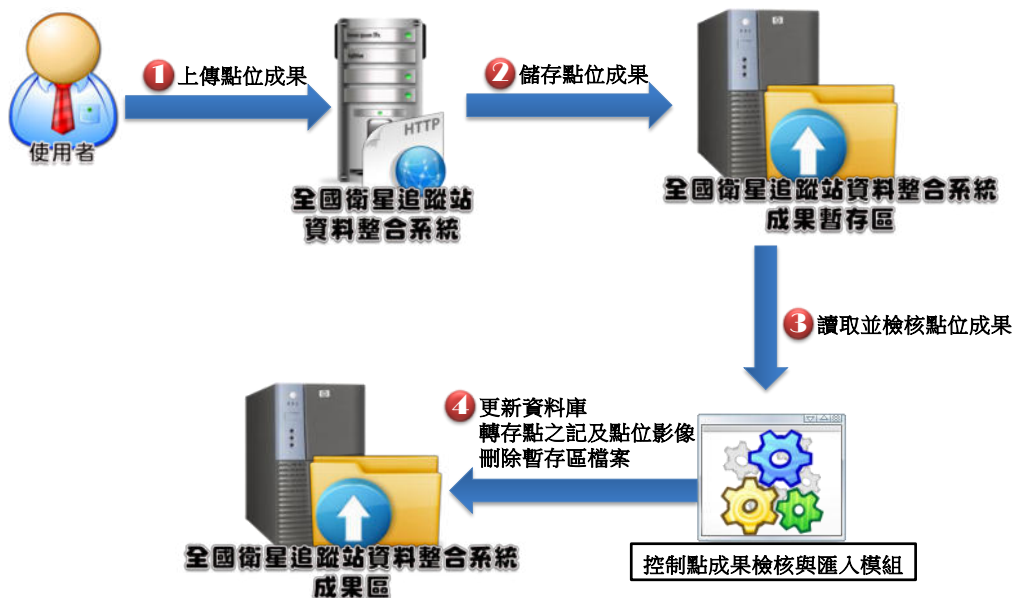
使用者

1 上傳點位成果

HTTP

全國衛星追蹤站資料整合系統

2 儲存點位成果

全國衛星追蹤站資料整合系統成果暫存區

3 讀取並檢核點位成果

4 更新資料庫
轉存點之記及點位影像
刪除暫存區檔案

控制點成果檢核與匯入模組

全國衛星追蹤站資料整合系統成果區